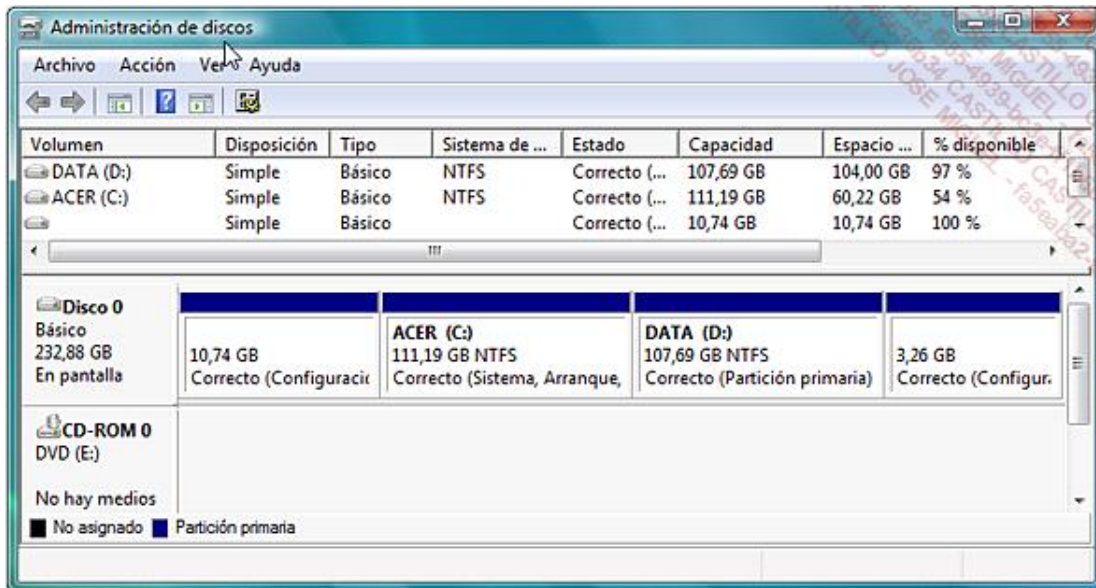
Administración de discos

Archivo Acción Ver Ayuda

| Volumen | Disposición | Tipo | Sistema de ... | Estado | Capacidad | Espacio ... | % disponible |
|---|---|---|---|---|---|---|---|
| DATA (D:) | Simple | Básico | NTFS | Correcto (... | 107,69 GB | 104,00 GB | 97 % |
| ACER (C:) | Simple | Básico | NTFS | Correcto (... | 111,19 GB | 60,22 GB | 54 % |
| | Simple | Básico | | Correcto (... | 10,74 GB | 10,74 GB | 100 % |

Disco 0
Básico
232,88 GB
En pantalla

10,74 GB
Correcto (Configuraci

ACER (C:)
111,19 GB NTFS
Correcto (Sistema, Arranque,

DATA (D:)
107,69 GB NTFS
Correcto (Partición primaria)

3,26 GB
Correcto (Configur

CD-ROM 0
DVD (E:)

No hay medios

No asignado Partición primaria

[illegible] JOSE MIGUEL CASTILLO CASTILLO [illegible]